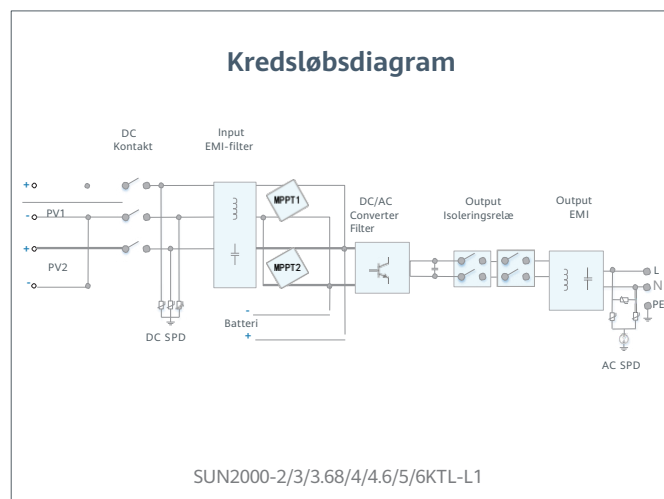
Kredsløbsdiagram

DC Kontakt

Input EMI-filter

+
-
PV1
+
PV2
-

MPPT1

MPPT2

DC/AC Converter Filter

Output Isoleringsrelæ

Output EMI

L
N
PE

-
Batteri
+

DC SPD

AC SPD

SUN2000-2/3/3.68/4/4.6/5/6KTL-L1